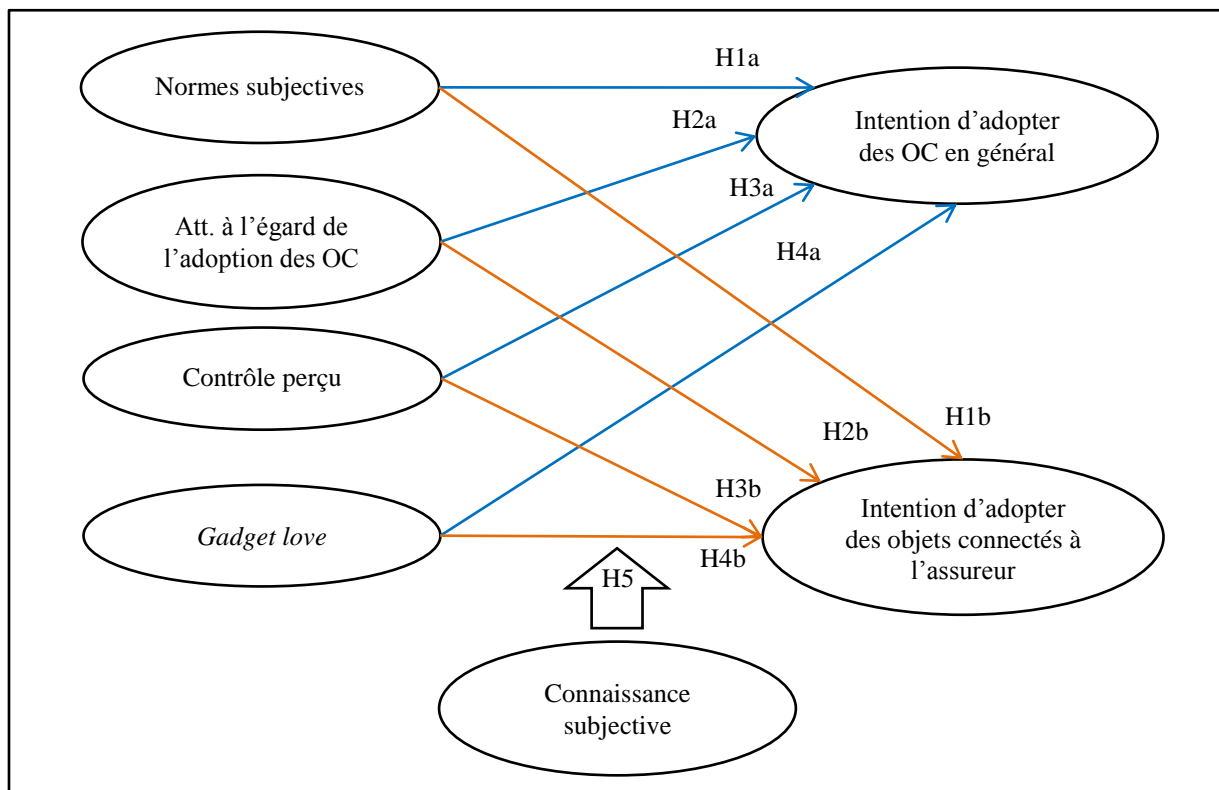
Normes subjectives

Att. à l'égard de l'adoption des OC

Contrôle perçu

Gadget love

H1a

H2a

H3a

H4a

Intention d'adopter des OC en général

H1b

H2b

H3b

H4b

Intention d'adopter des objets connectés à l'assureur

H5

Connaissance subjective